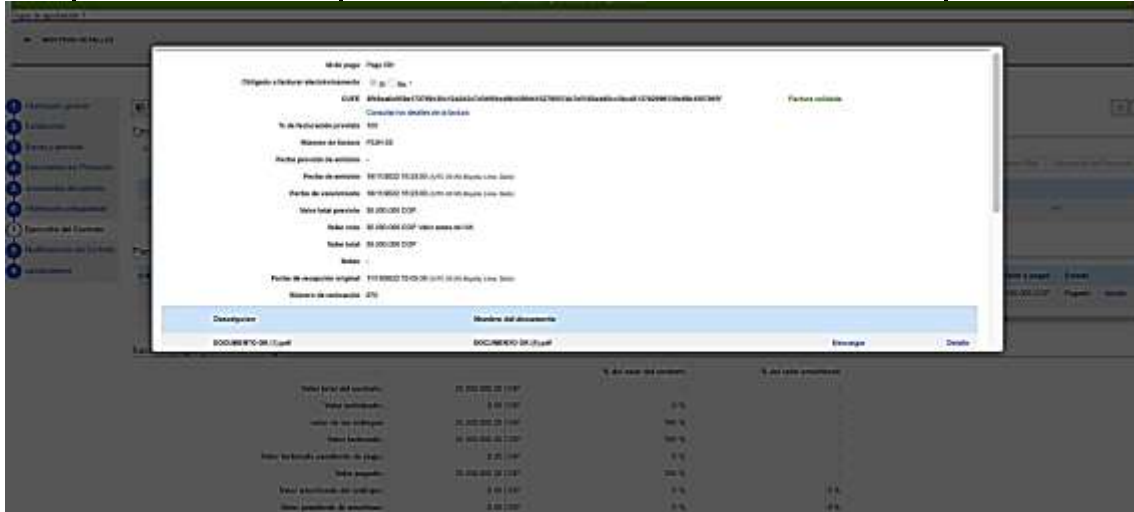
Modo pago: Pago DIr

Obligado a facturar electrónicamente: Si No

CUFE: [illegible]

Factura validada

Consultar los detalles de la factura

N. de facturación prevista: 100

Número de factura: FE2H-22

Fecha prevista de emisión: -

Fecha de emisión: 16/11/2022 10:23:00 (UTC -05:00 Bogota, Lima, Quito)

Fecha de vencimiento: 16/11/2022 10:23:00 (UTC -05:00 Bogota, Lima, Quito)

Valor total previsto: 30.000.000 COP

Valor neto: 30.000.000 COP

Valor total: 30.000.000 COP

Notas: -

Fecha de recepción original: 11/11/2022 10:03:39 (UTC -05:00 Bogota, Lima, Quito)

Número de radicación: 270

| Descripción | Nombre del documento | | |
|---|---|---|---|
| DOCUMENTO-DR-13.pdf | DOCUMENTO-DR-13.pdf | Descargar | Detalle |

1 Información general
2 Condiciones
3 Bienes y servicios
4 Documentos del Proveedor
5 Documentos del contrato
6 Información presupuestal
7 Ejecución del Contrato
8 Modificaciones del Contrato
9 Incumplimientos

| | % del valor del contrato | % del valor presupuestal |
|---|---|---|
| Valor total del contrato: | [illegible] COP | |
| Valor facturado: | 0,00 COP | 0 % |
| Valor de los entregables: | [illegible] COP | 100 % |
| Valor facturado: | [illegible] COP | 100 % |
| Valor facturado pendiente de pago: | 0,00 COP | 0 % |
| Valor pagado: | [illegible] COP | 100 % |
| Valor pendiente de entregas: | 0,00 COP | 0 % | 0 % |
| Valor pendiente de ejecución: | 0,00 COP | 0 % | 0 % |